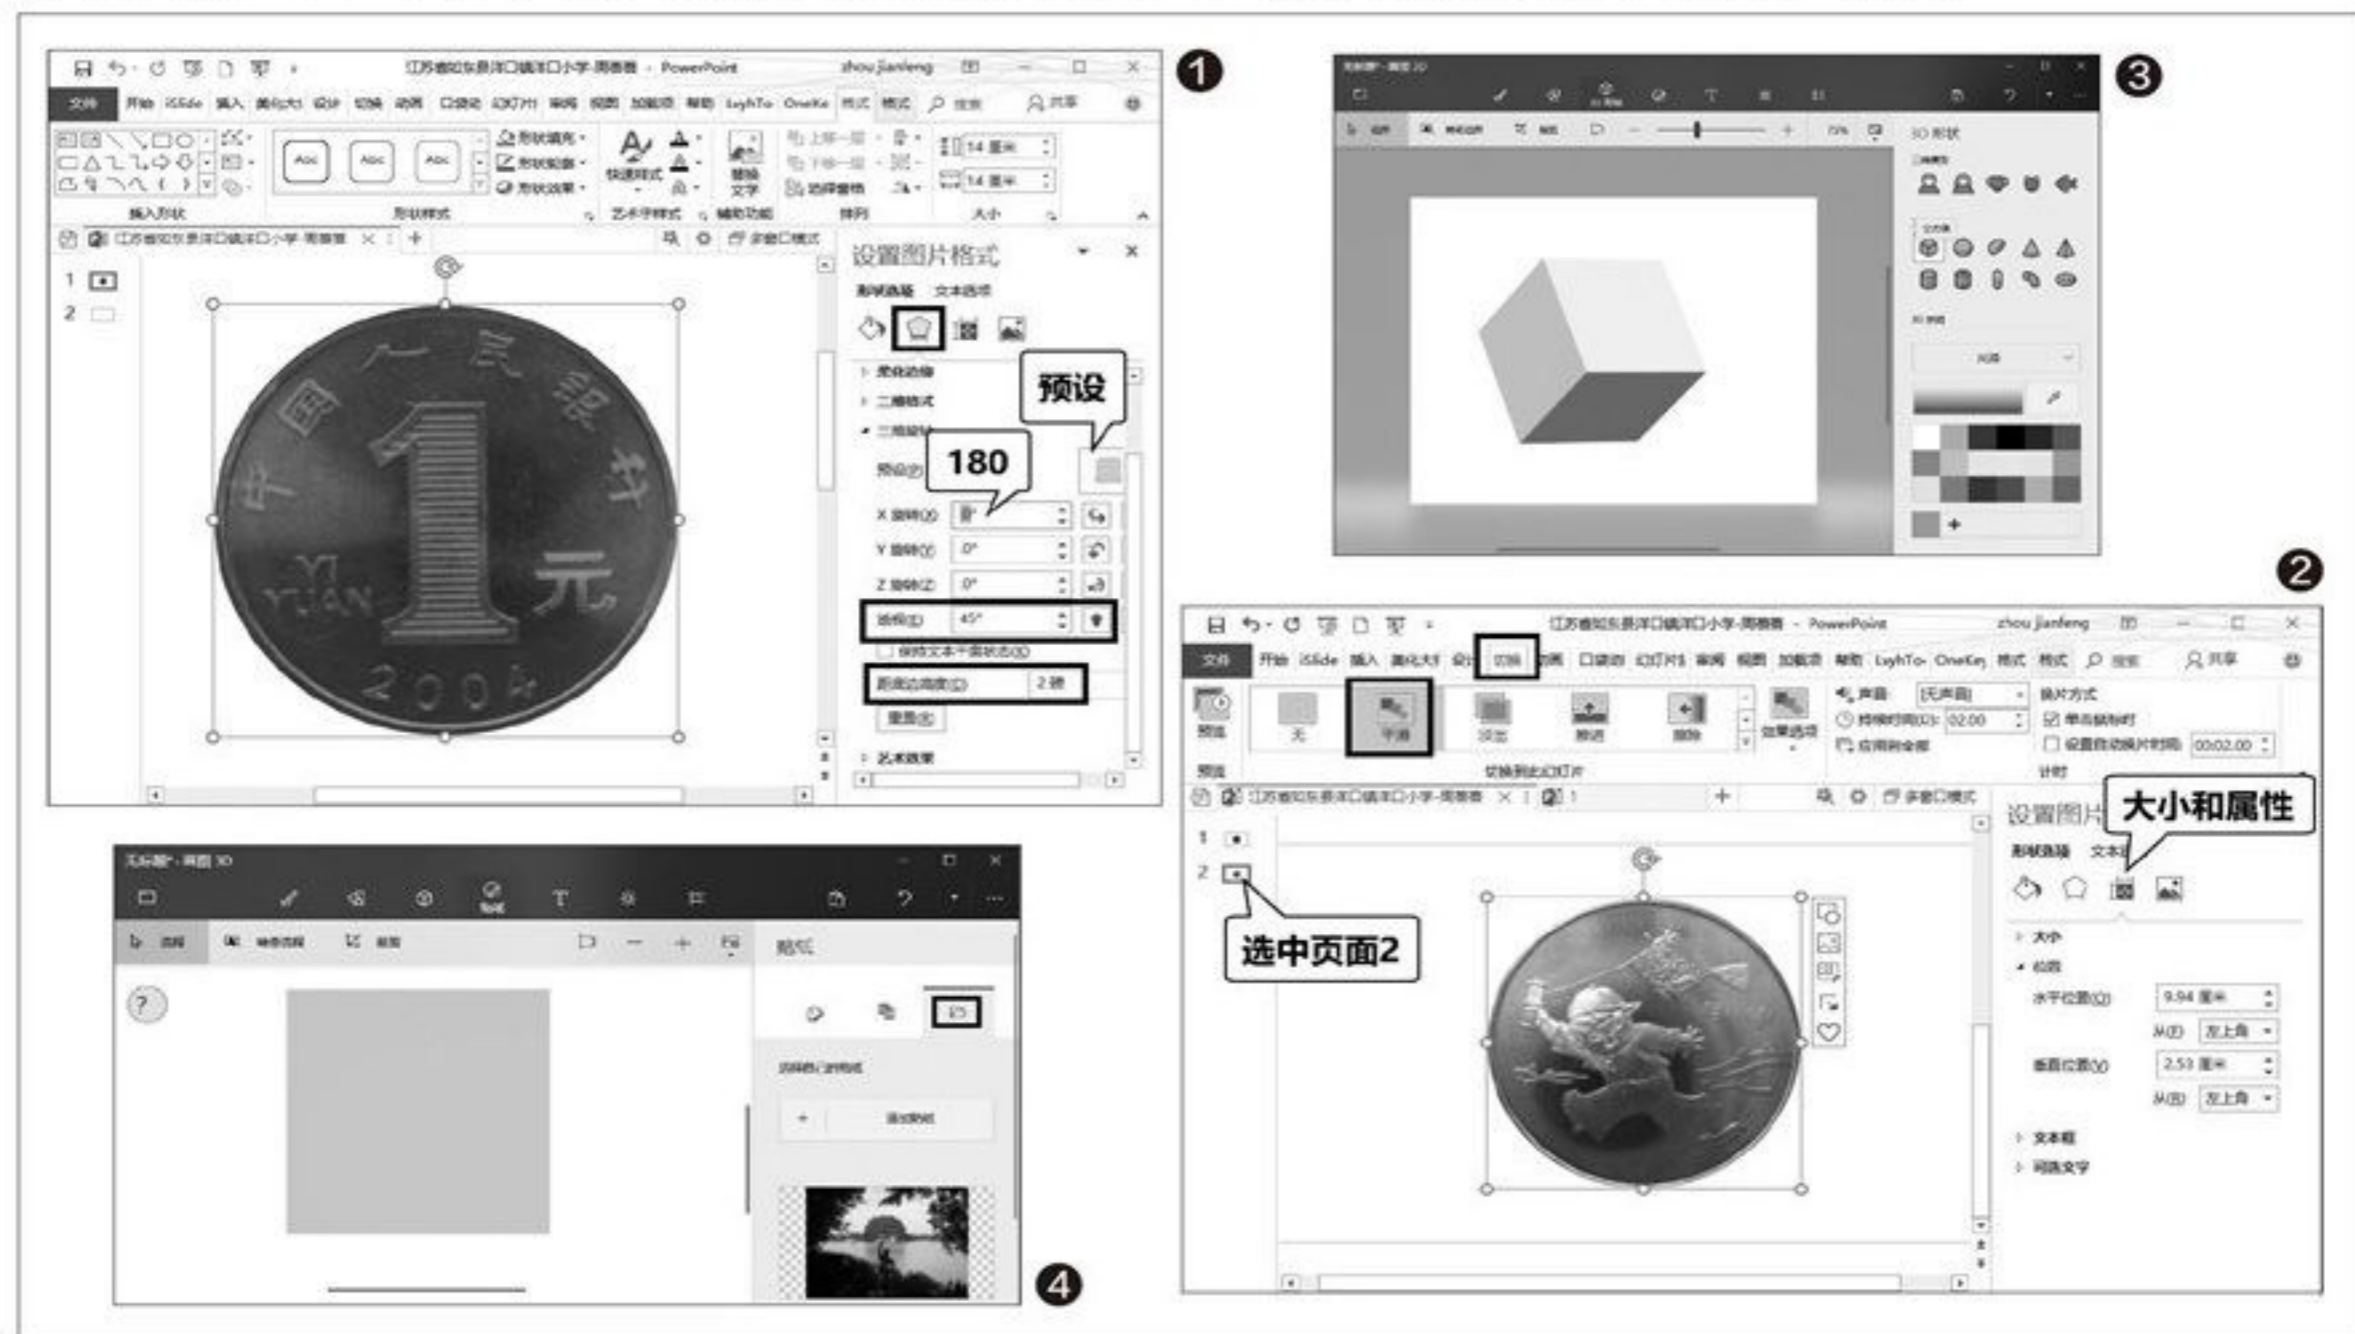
❶

江苏省如东县洋口镇洋口小学-周惠惠 - PowerPoint zhou jianfeng

文件 开始 iSlide 插入 美化大师 设计 切换 动画 口袋动画 幻灯片放映 审阅 视图 加载项 帮助 LeyhTo OneKey 格式 格式 搜索 共享

插入形状 形状样式 艺术字样式 辅助功能 排列 大小

14 厘米
14 厘米

设置图片格式

形状选项 文本选项

预设

180

柔化边缘
三维格式
三维旋转

X 旋转(X)
Y 旋转(Y) 0°
Z 旋转(Z) 0°
透视(E) 45°

距底边高度(D) 2 磅

重置(R)

艺术效果

中国人民银行
1 元
YI YUAN
2004

❸

3D 形状

❷

江苏省如东县洋口镇洋口小学-周惠惠 - PowerPoint zhou jianfeng

文件 开始 iSlide 插入 美化大师 设计 切换 动画 口袋动画 幻灯片放映 审阅 视图 加载项 帮助 LeyhTo OneKey 格式 格式 搜索 共享

预览 无 平滑 淡出 推进 擦除 效果选项

声音 [无声音]
持续时间(D): 02.00
应用到全部

换片方式
单击鼠标时
设置自动换片时间: 00:02.00

预览 切换到此幻灯片 计时

设置图片

大小和属性

形状选项 文本

选中页面2

大小
位置
水平位置(H) 9.94 厘米
从(F) 左上角
垂直位置(V) 2.53 厘米
从(R) 左上角
文本框
可选文字

❹

无标题 - 画图 3D

贴纸

添加自定义贴纸

添加贴纸